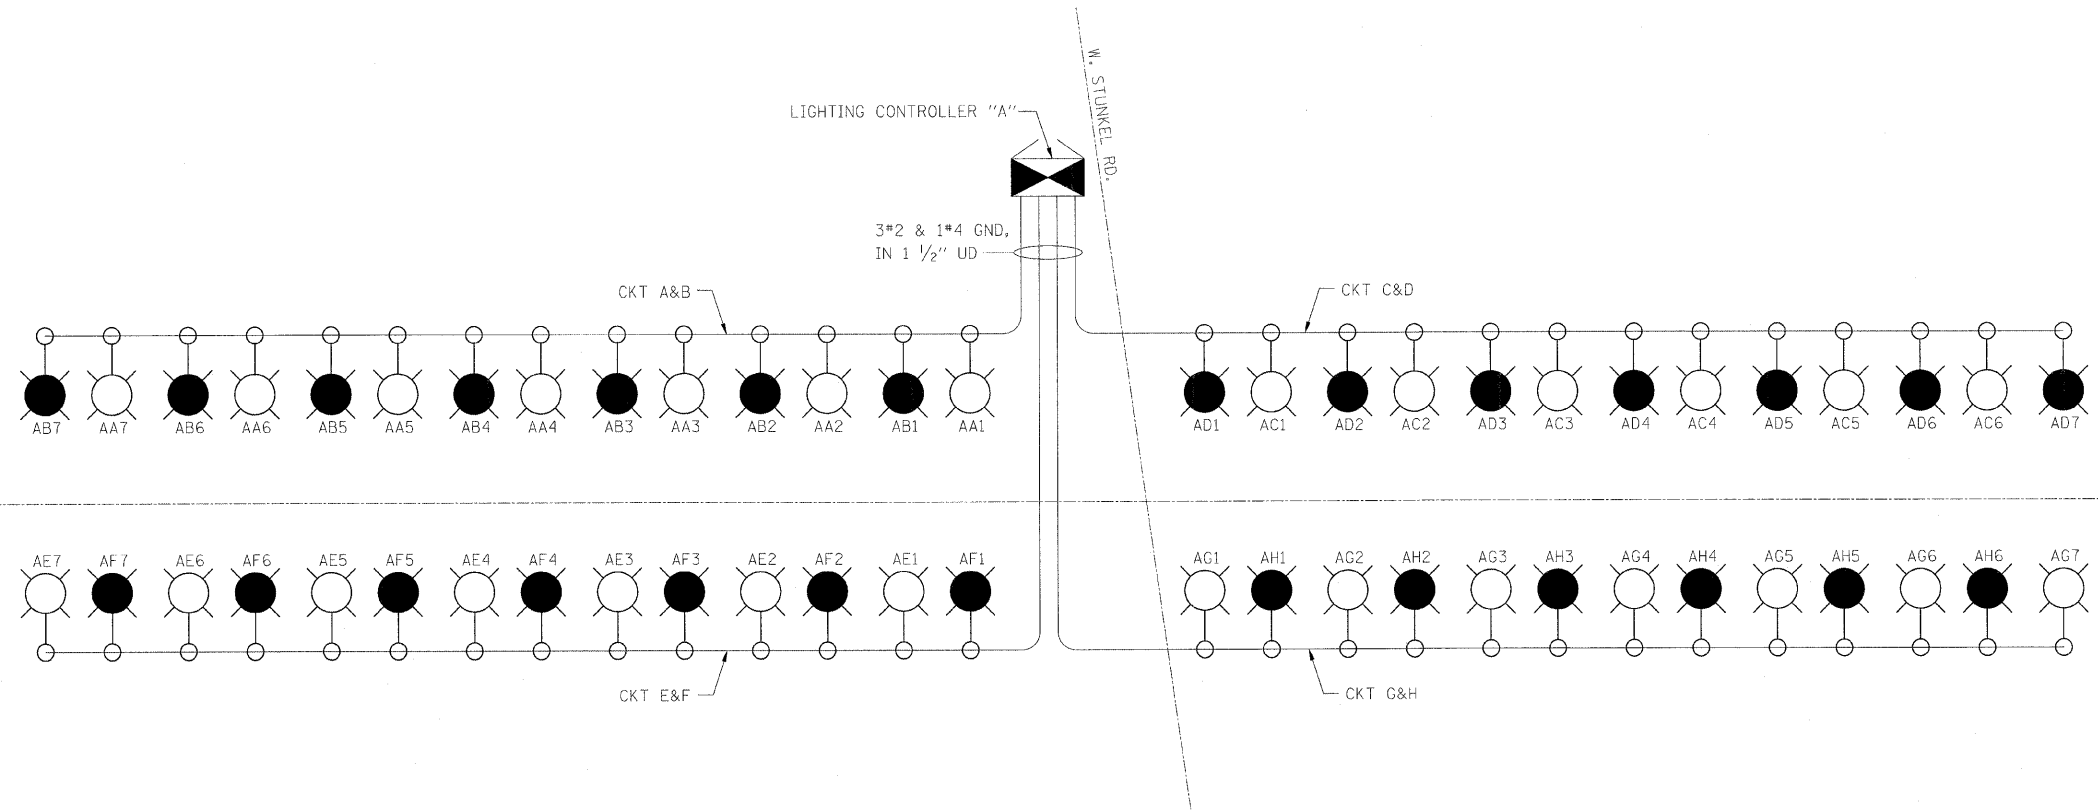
W. STUNKEL RD.

LIGHTING CONTROLLER "A"

3#2 & 1#4 GND, IN 1 $\frac{1}{2}$" UD

CKT A&B

CKT C&D

AB7 AA7 AB6 AA6 AB5 AA5 AB4 AA4 AB3 AA3 AB2 AA2 AB1 AA1

AD1 AC1 AD2 AC2 AD3 AC3 AD4 AC4 AD5 AC5 AD6 AC6 AD7

AE7 AF7 AE6 AF6 AE5 AF5 AE4 AF4 AE3 AF3 AE2 AF2 AE1 AF1

AG1 AH1 AG2 AH2 AG3 AH3 AG4 AH4 AG5 AH5 AG6 AH6 AG7

CKT E&F

CKT G&H